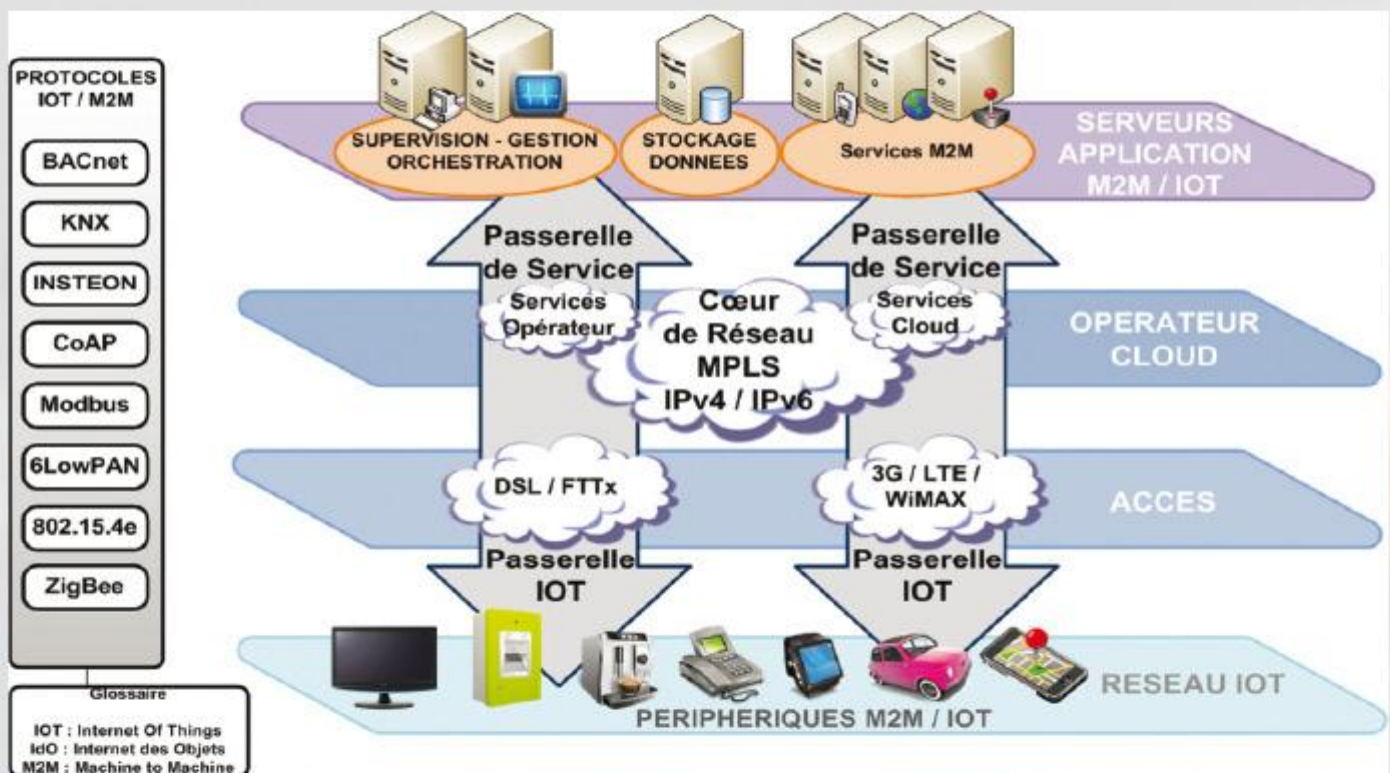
PROTOCOLES IOT / M2M

BACnet

KNX

INSTEON

CoAP

Modbus

6LowPAN

802.15.4e

ZigBee

Glossaire

IOT : Internet Of Things
IdO : Internet des Objets
M2M : Machine to Machine

SUPERVISION - GESTION ORCHESTRATION

STOCKAGE DONNEES

Services M2M

SERVEURS APPLICATION M2M / IOT

Passerelle de Service

Passerelle de Service

Services Opérateur

Cœur de Réseau MPLS IPv4 / IPv6

Services Cloud

OPERATEUR CLOUD

DSL / FTTx

3G / LTE / WiMAX

ACCES

Passerelle IOT

Passerelle IOT

RESEAU IOT

PERIPHERIQUES M2M / IOT